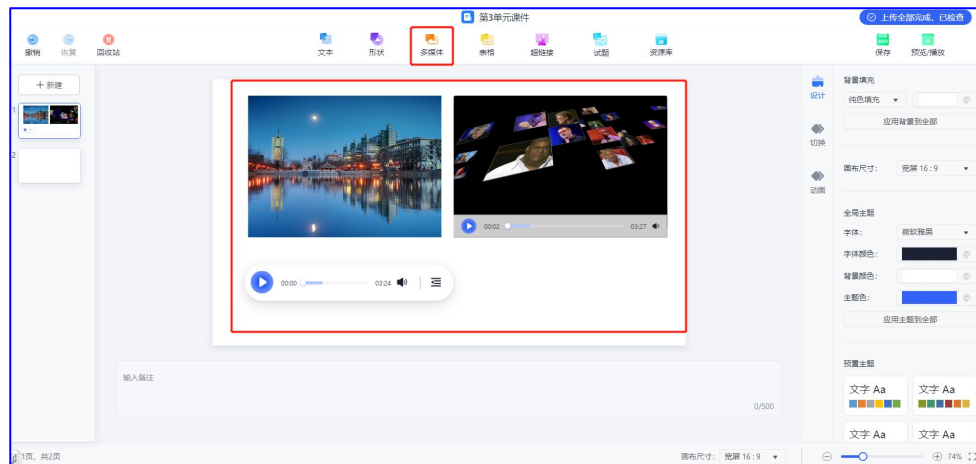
第3单元课件

上传全部完成，已检查

撤销 恢复 回收站

文本 形状 多媒体 表格 超链接 试题 资源库

保存 预览/播放

+ 新建

1

2

00:02 03:27

00:00 03:24

输入备注

0/500

设计

切换

动画

背景填充

纯色填充

应用背景到全部

画布尺寸: 宽屏 16 : 9

全局主题

字体: 微软雅黑

字体颜色:

背景颜色:

主题色:

应用主题到全部

预置主题

文字 Aa

文字 Aa

文字 Aa

文字 Aa

1页，共2页

画布尺寸: 宽屏 16 : 9

74%